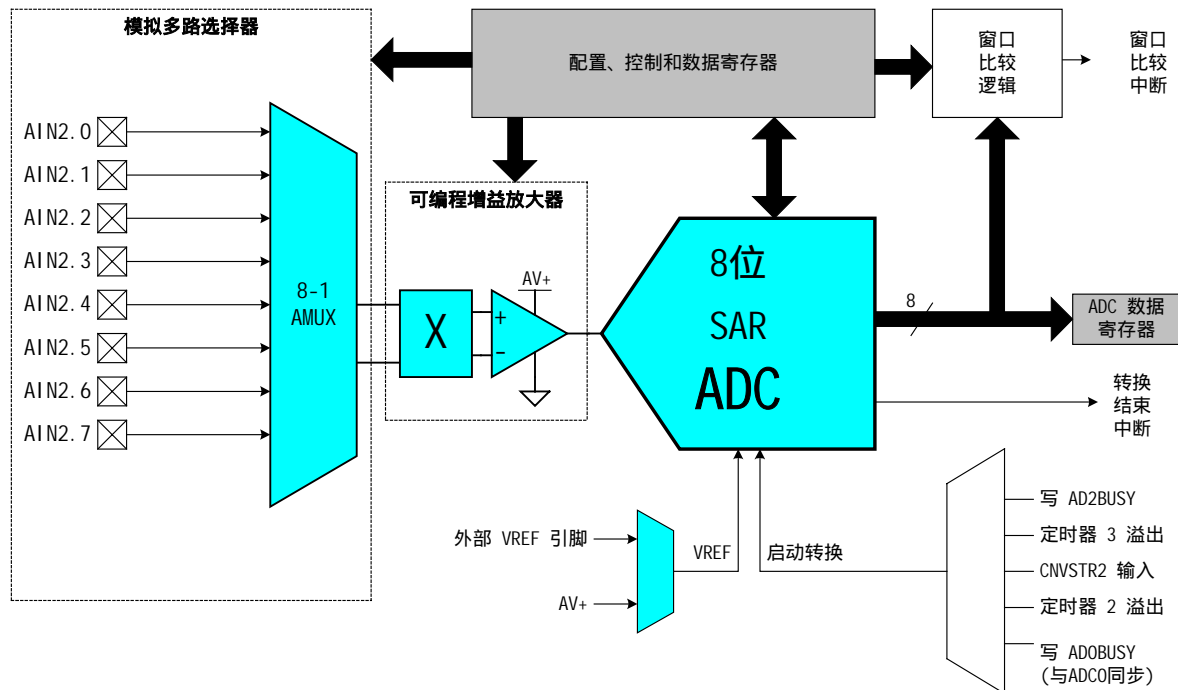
模拟多路选择器

配置、控制和数据寄存器

窗口
比较
逻辑

窗口
比较
中断

AIN2.0
AIN2.1
AIN2.2
AIN2.3
AIN2.4
AIN2.5
AIN2.6
AIN2.7

8-1
AMUX

可编程增益放大器

X

AV+

+
-

8位
SAR
ADC

8

ADC 数据
寄存器

转换
结束
中断

写 AD2BUSY
定时器 3 溢出
CNVSTR2 输入
定时器 2 溢出
写 AD0BUSY
(与ADC0同步)

外部 VREF 引脚

AV+

VREF

启动转换